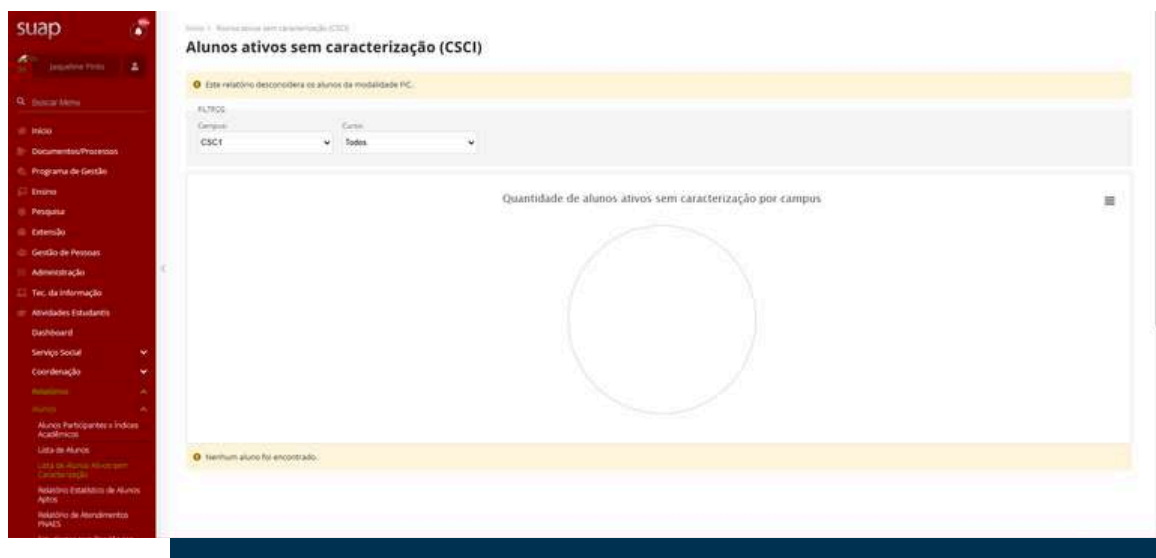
suap

Jaqueline Pinto

Buscar Menu

Início
Documentos/Processos
Programa de Gestão
Ensino
Pesquisa
Extensão
Gestão de Pessoas
Administração
Tec. da Informação
Atividades Estudantis
Dashboard
Serviço Social
Coordenação
Relatórios
Alunos
Alunos Participantes x Índices Acadêmicos
Lista de Alunos
Lista de Alunos Ativos sem Caracterização
Relatório Estatístico de Alunos Aptos
Relatório de Atendimentos PNAES

Início > Alunos ativos sem caracterização (CSCI)

Alunos ativos sem caracterização (CSCI)

Este relatório desconsidera os alunos da modalidade FIC.

FILTROS
Campus: CSC1
Curso: Todos

Quantidade de alunos ativos sem caracterização por campus

Nenhum aluno foi encontrado.